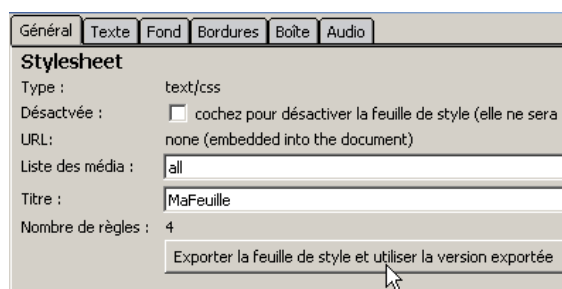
Général | Texte | Fond | Bordures | Boîte | Audio

Stylesheet

Type : text/css

Désactvée : cochez pour désactiver la feuille de style (elle ne sera

URL: none (embedded into the document)

Liste des média : all

Titre : MaFeuille

Nombre de règles : 4

Exporter la feuille de style et utiliser la version exportée